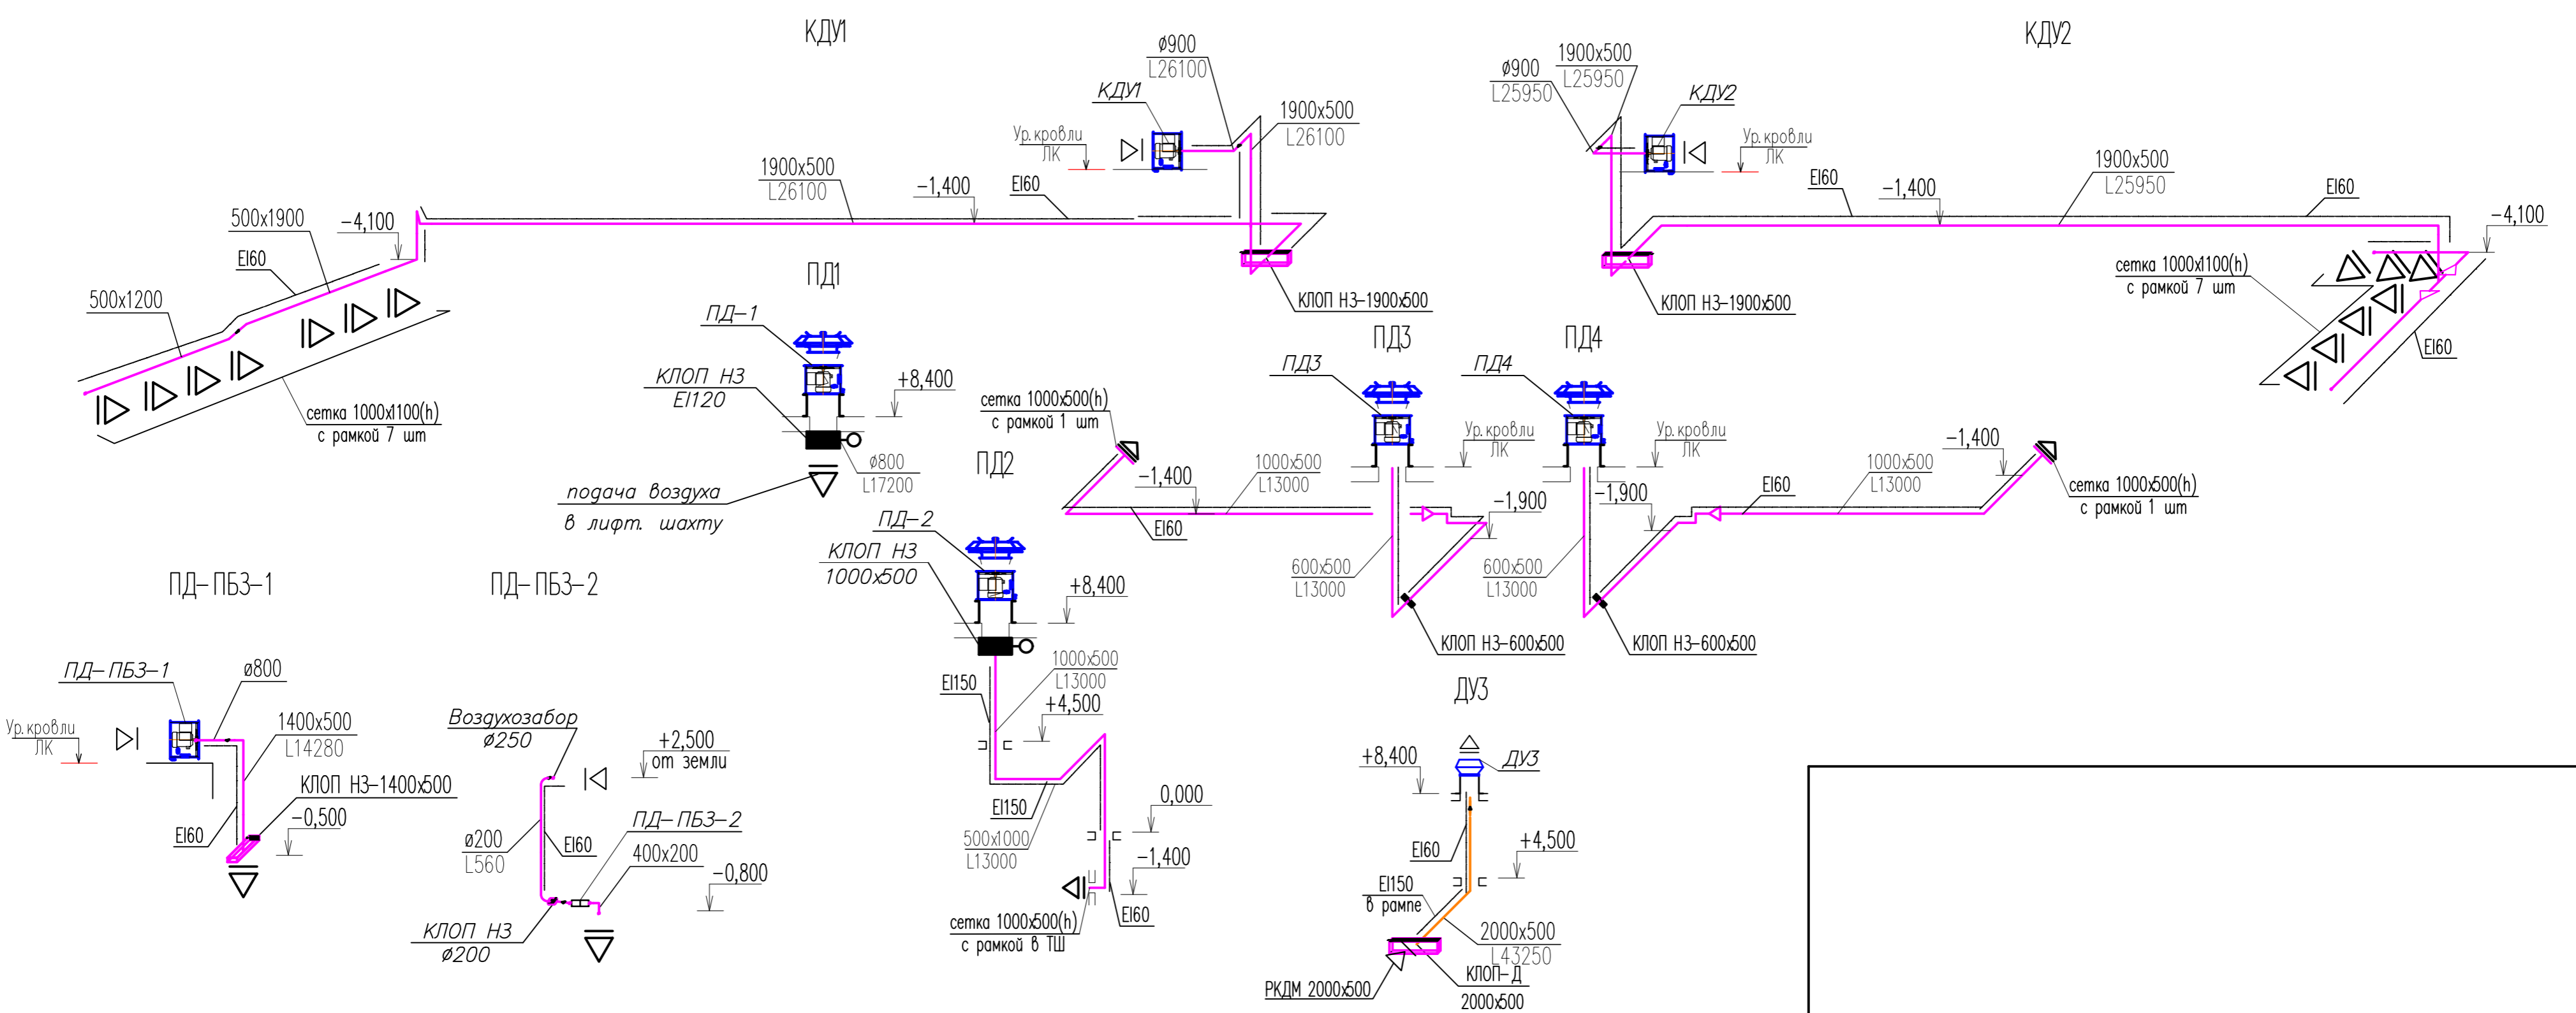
КДУ1

КДУ2

ø900
L26100
КДУ1
Ур.кровли
ЛК
1900x500
L26100
1900x500
L26100
–1,400
EI60
500x1900
–4,100
EI60
500x1200
КЛОП НЗ–1900x500
сетка 1000x1100(h)
с рамкой 7 шт

ø900
L25950
1900x500
L25950
КДУ2
Ур.кровли
ЛК
EI60
–1,400
1900x500
L25950
EI60
–4,100
сетка 1000x1100(h)
с рамкой 7 шт
КЛОП НЗ–1900x500
EI60

ПД1
ПД–1
КЛОП НЗ
EI120
+8,400
ø800
L17200
подача воздуха
в лифт. шахту

ПД2
сетка 1000x500(h)
с рамкой 1 шт
–1,400
1000x500
L13000
EI60
ПД–2
КЛОП НЗ
1000x500
+8,400
EI150
1000x500
L13000
+4,500
EI150
500x1000
L13000
0,000
–1,400
EI60
сетка 1000x500(h)
с рамкой в ТШ

ПД3
ПД3
Ур.кровли
ЛК
–1,900
600x500
L13000
КЛОП НЗ–600x500

ПД4
ПД4
Ур.кровли
ЛК
–1,900
600x500
L13000
КЛОП НЗ–600x500
–1,400
EI60
1000x500
L13000
сетка 1000x500(h)
с рамкой 1 шт

ПД–ПБЗ–1
ПД–ПБЗ–1
ø800
Ур.кровли
ЛК
1400x500
L14280
КЛОП НЗ–1400x500
EI60
–0,500

ПД–ПБЗ–2
Воздухозабор
ø250
+2,500
от земли
ø200
L560
EI60
ПД–ПБЗ–2
400x200
–0,800
КЛОП НЗ
ø200

ДУ3
+8,400
ДУ3
EI60
+4,500
EI150
в рамке
2000x500
L43250
КЛОП–Д
2000x500
РКДМ 2000x500